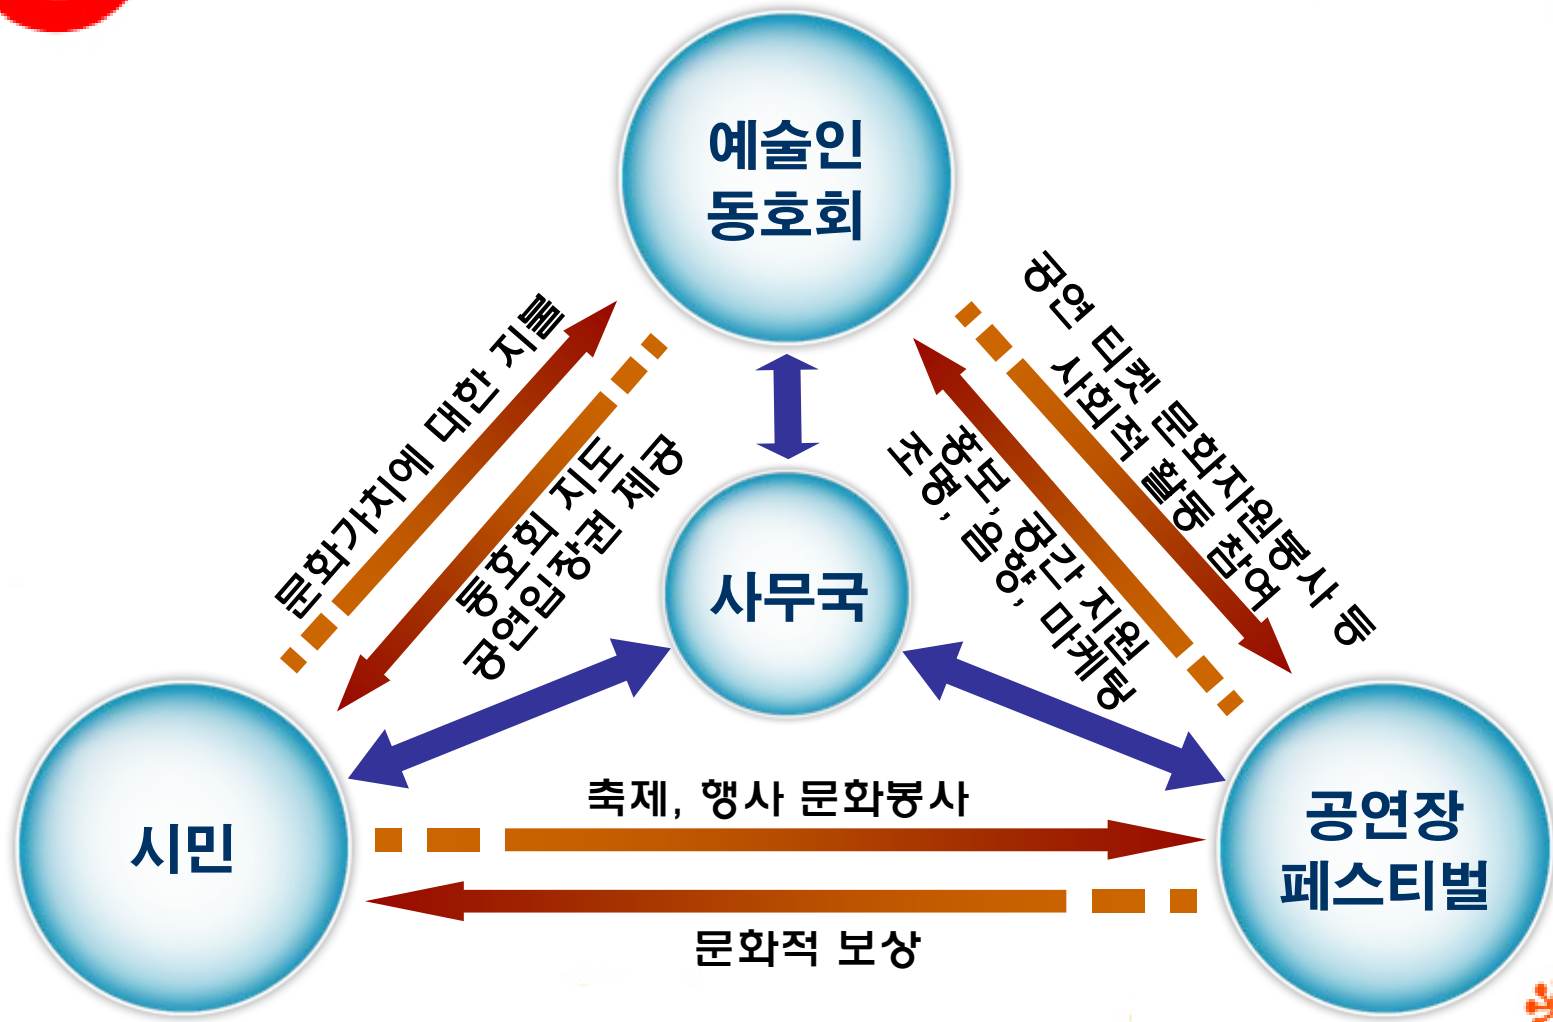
예술인
동호회

문화가치에 대한 지불

동호회 지도
공연입장권 제공

공연 티켓 문화자원봉사 등
사회적 활동 참여

홍보, 공간 지원
조명, 음향, 마케팅

사무국

시민

축제, 행사 문화봉사

문화적 보상

공연장
페스티벌